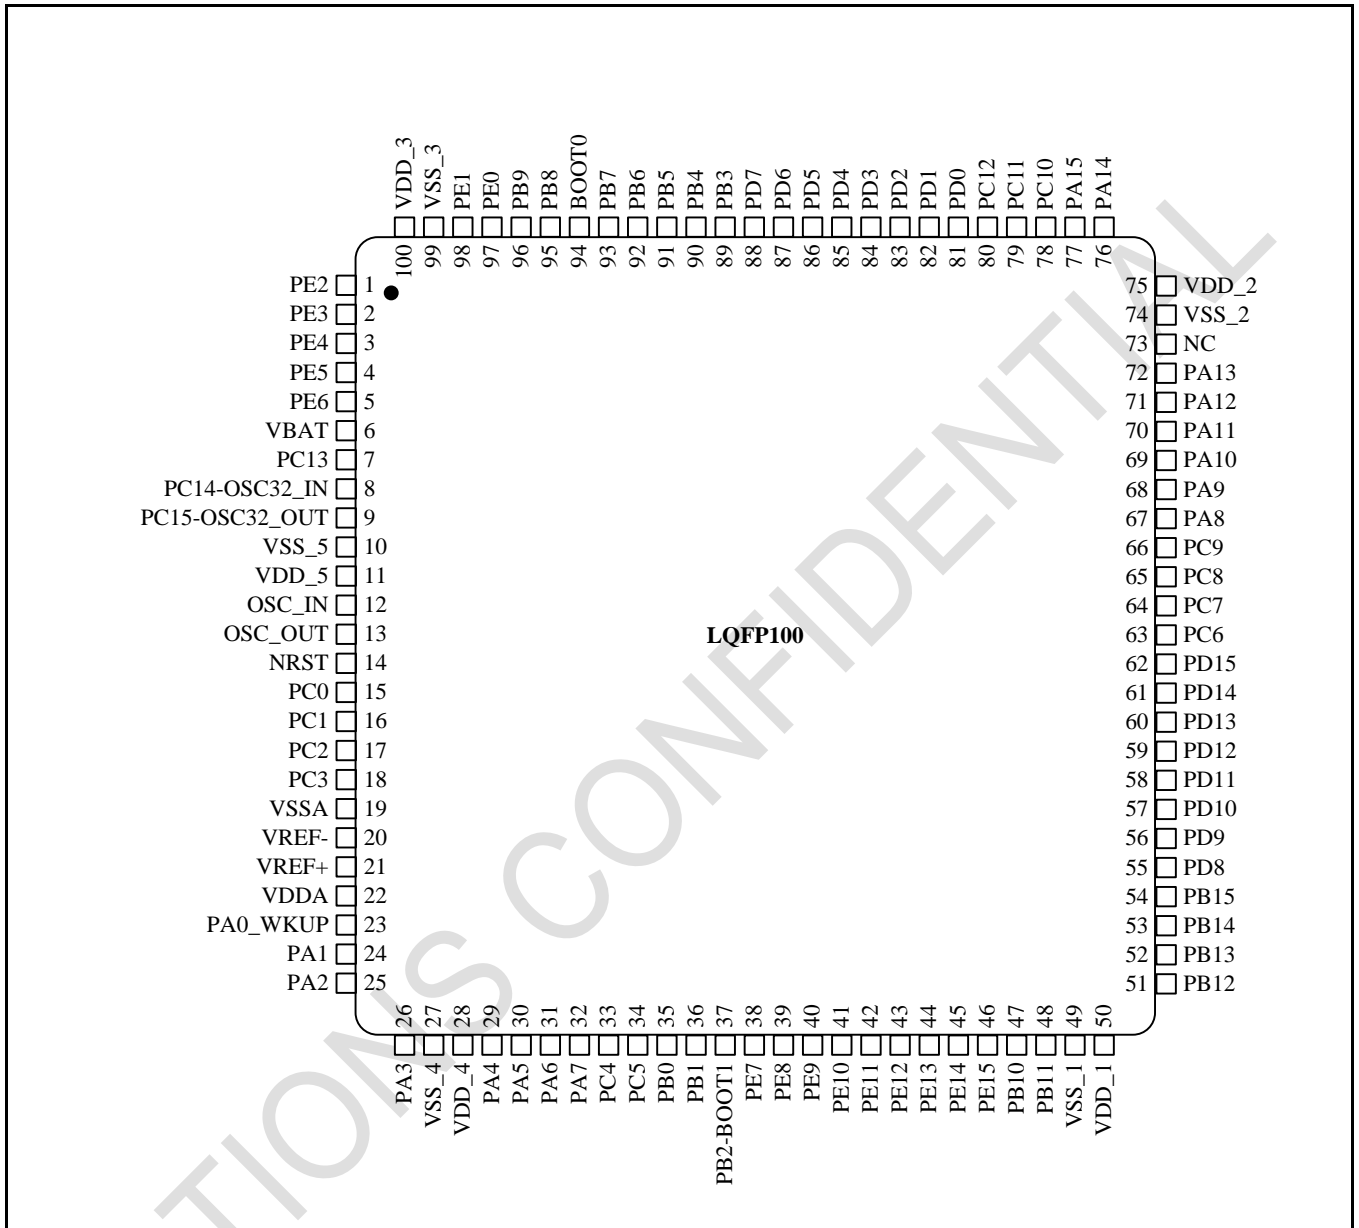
VDD_3 VSS_3 PE1 PE0 PB9 PB8 BOOT0 PB7 PB6 PB5 PB4 PB3 PD7 PD6 PD5 PD4 PD3 PD2 PD1 PD0 PC12 PC11 PC10 PA15 PA14

100 99 98 97 96 95 94 93 92 91 90 89 88 87 86 85 84 83 82 81 80 79 78 77 76

PE2 1
PE3 2
PE4 3
PE5 4
PE6 5
VBAT 6
PC13 7
PC14-OSC32_IN 8
PC15-OSC32_OUT 9
VSS_5 10
VDD_5 11
OSC_IN 12
OSC_OUT 13
NRST 14
PC0 15
PC1 16
PC2 17
PC3 18
VSSA 19
VREF- 20
VREF+ 21
VDDA 22
PA0_WKUP 23
PA1 24
PA2 25

LQFP100

75 VDD_2
74 VSS_2
73 NC
72 PA13
71 PA12
70 PA11
69 PA10
68 PA9
67 PA8
66 PC9
65 PC8
64 PC7
63 PC6
62 PD15
61 PD14
60 PD13
59 PD12
58 PD11
57 PD10
56 PD9
55 PD8
54 PB15
53 PB14
52 PB13
51 PB12

26 27 28 29 30 31 32 33 34 35 36 37 38 39 40 41 42 43 44 45 46 47 48 49 50

PA3 VSS_4 VDD_4 PA4 PA5 PA6 PA7 PC4 PC5 PB0 PB1 PB2-BOOT1 PE7 PE8 PE9 PE10 PE11 PE12 PE13 PE14 PE15 PB10 PB11 VSS_1 VDD_1

TIONS CONFIDENTIAL